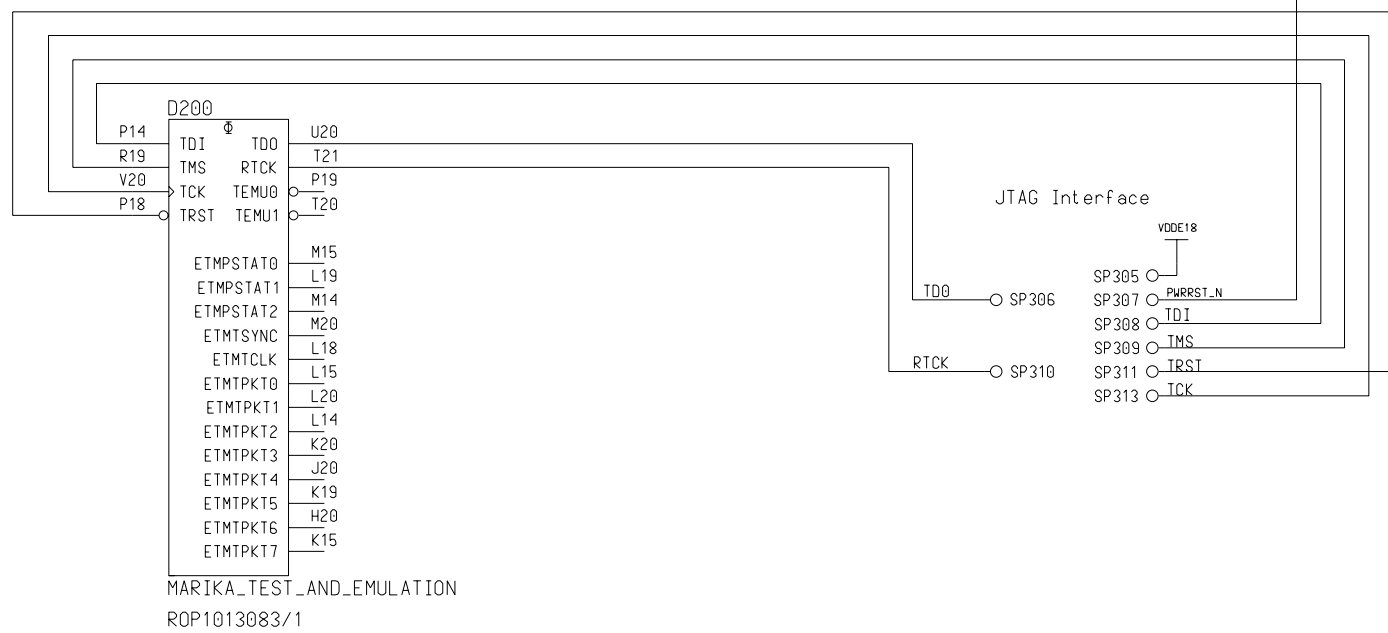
D200

$\Phi$

P14 TDI TDO U20
R19 TMS RTCK T21
V20 TCK TEMU0 P19
P18 TRST TEMU1 T20

ETMPSTAT0 M15
ETMPSTAT1 L19
ETMPSTAT2 M14
ETMTSYNC M20
ETMTCLK L18
ETMTPKT0 L15
ETMTPKT1 L20
ETMTPKT2 L14
ETMTPKT3 K20
ETMTPKT4 J20
ETMTPKT5 K19
ETMTPKT6 H20
ETMTPKT7 K15

MARIKA_TEST_AND_EMULATION
ROP1013083/1

JTAG Interface

VDDE18

SP305
SP307 PWRRST_N
SP308 TDI
SP309 TMS
SP311 TRST
SP313 TCK

TDO SP306

RTCK SP310